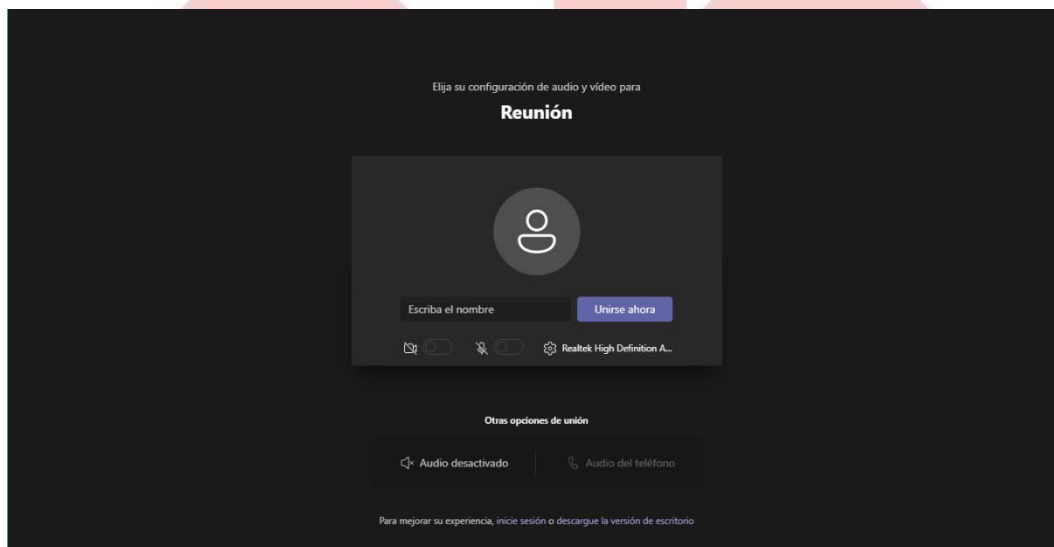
Elija su configuración de audio y vídeo para

Reunión

Escriba el nombre

Unirse ahora

Realtek High Definition A...

Otras opciones de unión

Audio desactivado

Audio del teléfono

Para mejorar su experiencia, inicie sesión o descargue la versión de escritorio